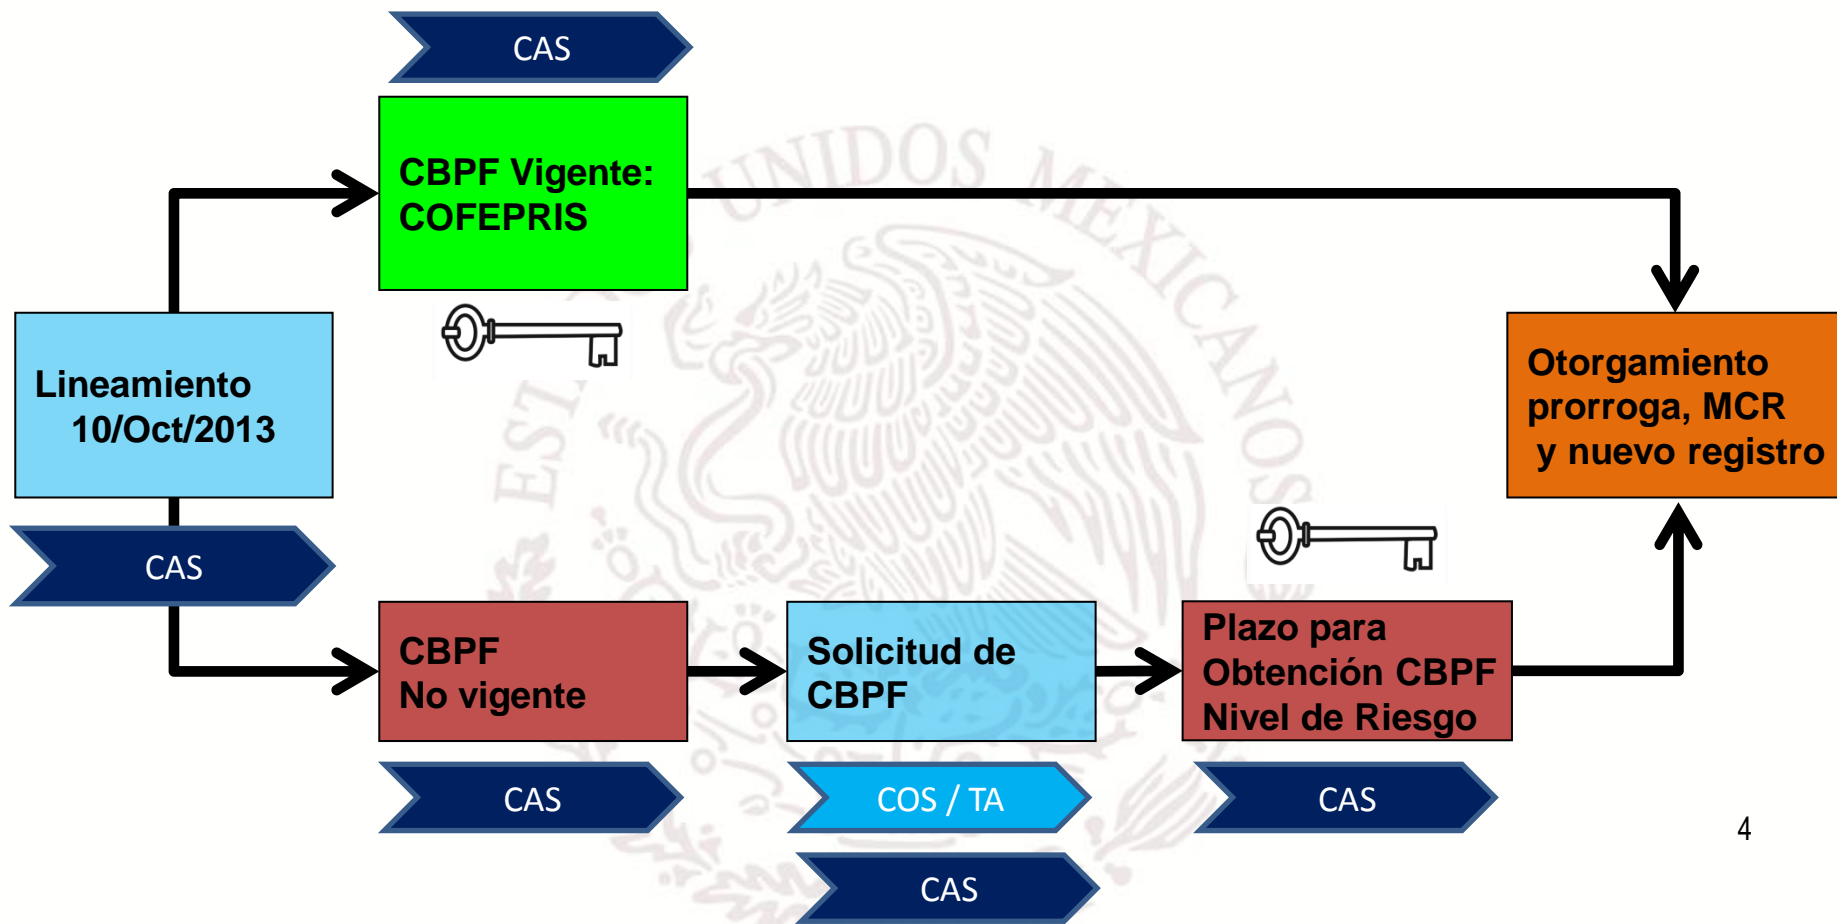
CAS

CBPF Vigente: COFEPRIS

Lineamiento 10/Oct/2013

CAS

Otorgamiento prorroga, MCR y nuevo registro

CBPF No vigente

Solicitud de CBPF

Plazo para Obtención CBPF Nivel de Riesgo

CAS

COS / TA

CAS

CAS

ESTADOS UNIDOS MEXICANOS

4